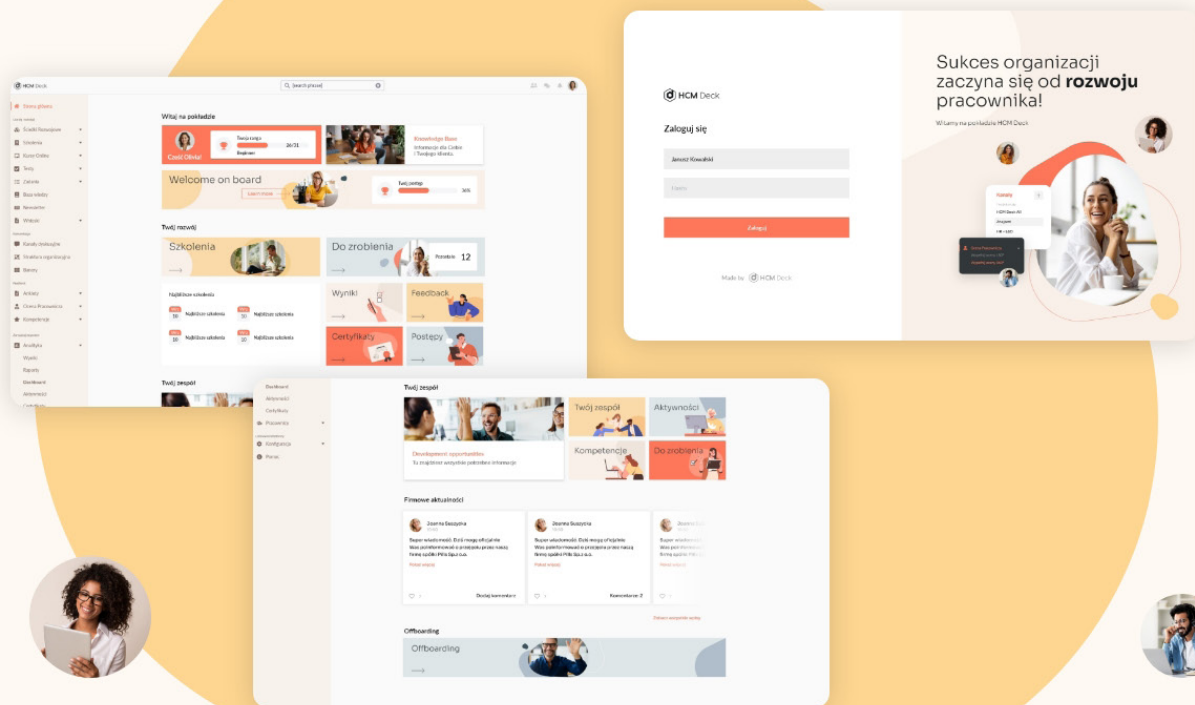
HCM Deck

Zaloguj się

Janusz Kowalski

Hasło

Zaloguj

Made by HCM Deck

Sukces organizacji zaczyna się od **rozwoju** pracownika!

Witamy na pokładzie HCM Deck

HCM Deck

Search phrase

Strona główna

Witaj na pokładzie

Cześć Olivia!

Twoja ranga

26/31

Beginner

Knowledge Base

Informacje dla Ciebie i Twojego klienta

Welcome on board

Learn more

Twój postęp

36%

Twój rozwój

Szkolenia

Do zrobienia

Pozostało 12

Najbliższe szkolenia

Najbliższe szkolenie

Najbliższe szkolenie

Najbliższe szkolenie

Najbliższe szkolenie

Wyniki

Feedback

Certyfikaty

Postępy

Twój zespół

Dashboard

Aktywności

Certyfikaty

Twój zespół

Twój zespół

Aktywności

Development opportunities

Tu znajdziesz wszystkie potrzebne informacje

Kompetencje

Do zrobienia

Firmowe aktualności

Joanna Szczęsna

Super wiadomość. Dziś mogę oficjalnie Was poinformować o przejęciu przez naszą firmę spółki PiKo Sp.z o.o.

Dodaj komentarz

Joanna Szczęsna

Super wiadomość. Dziś mogę oficjalnie Was poinformować o przejęciu przez naszą firmę spółki PiKo Sp.z o.o.

Komentarze: 2

Offboarding

Offboarding